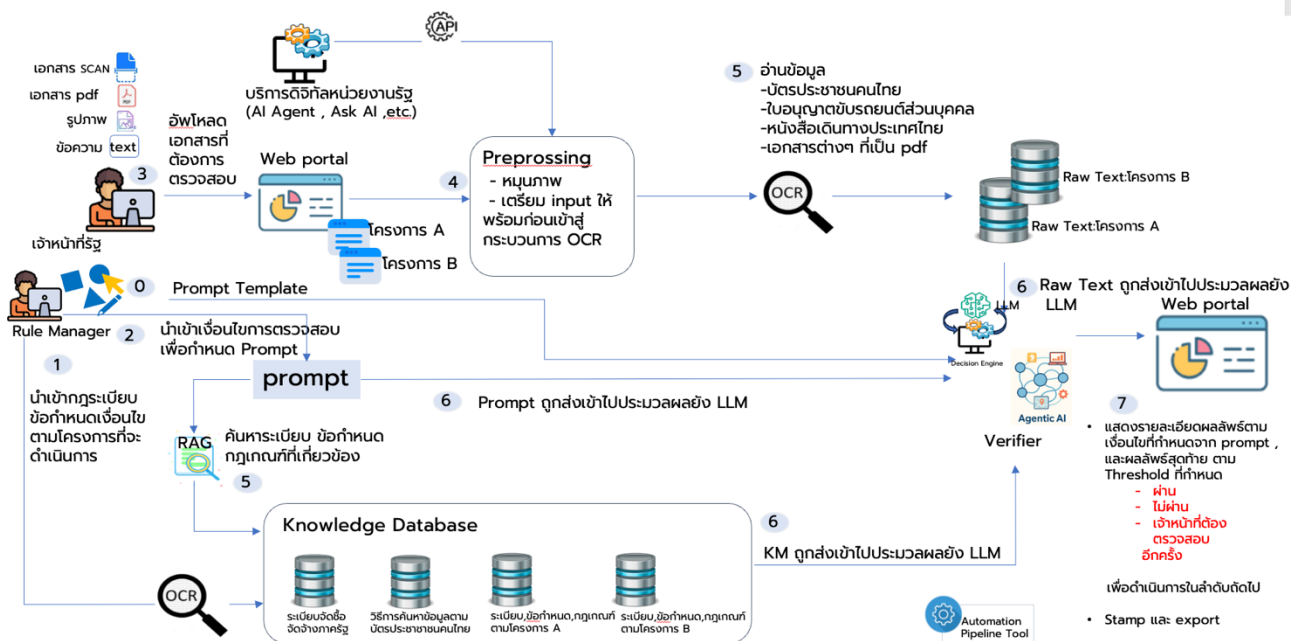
API

บริการดิจิทัลหน่วยงานรัฐ
(AI Agent , Ask AI ,etc.)

เอกสาร SCAN
เอกสาร pdf
รูปภาพ
ข้อความ text

อัพโหลดเอกสารที่ต้องการตรวจสอบ

3

เจ้าหน้าที่รัฐ

Web portal

4

โครงการ A
โครงการ B

Preprossing
- หมุนภาพ
- เตรียม input ให้พร้อมก่อนเข้าสู่กระบวนการ OCR

5 อ่านข้อมูล
-บัตรประชาชนคนไทย
-ใบอนุญาตขับรถยนต์ส่วนบุคคล
-หนังสือเดินทางประเทศไทย
-เอกสารต่างๆ ที่เป็น pdf

OCR

Raw Text:โครงการ B
Raw Text:โครงการ A

0 Prompt Template

Rule Manager 2 นำเข้าเงื่อนไขการตรวจสอบเพื่อกำหนด Prompt

1

นำเข้ากฎระเบียบ ข้อกำหนดเงื่อนไข ตามโครงการที่จะดำเนินการ

prompt

6 Prompt ถูกส่งเข้าไปประมวลผลยัง LLM

RAG ค้นหาระเบียบ ข้อกำหนด กฎเกณฑ์ที่เกี่ยวข้อง

5

6 Raw Text ถูกส่งเข้าไปประมวลผลยัง LLM

LLM

Decision Engine

Agentic AI

Verifier

Web portal

7
• แสดงรายละเอียดผลลัพธ์ตามเงื่อนไขที่กำหนดจาก prompt , และผลลัพธ์สุดท้าย ตาม Threshold ที่กำหนด
- ผ่าน
- ไม่ผ่าน
- เจ้าหน้าที่ต้องตรวจสอบอีกครั้ง

เพื่อดำเนินการในลำดับถัดไป

• Stamp และ export

Knowledge Database

ระเบียบจัดซื้อจัดจ้างภาครัฐ
วิธีการค้นหาข้อมูลตามบัตรประชาชนคนไทย
ระเบียบ,ข้อกำหนด,กฎเกณฑ์ตามโครงการ A
ระเบียบ,ข้อกำหนด,กฎเกณฑ์ตามโครงการ B

6
KM ถูกส่งเข้าไปประมวลผลยัง LLM

OCR

Automation Pipeline Tool